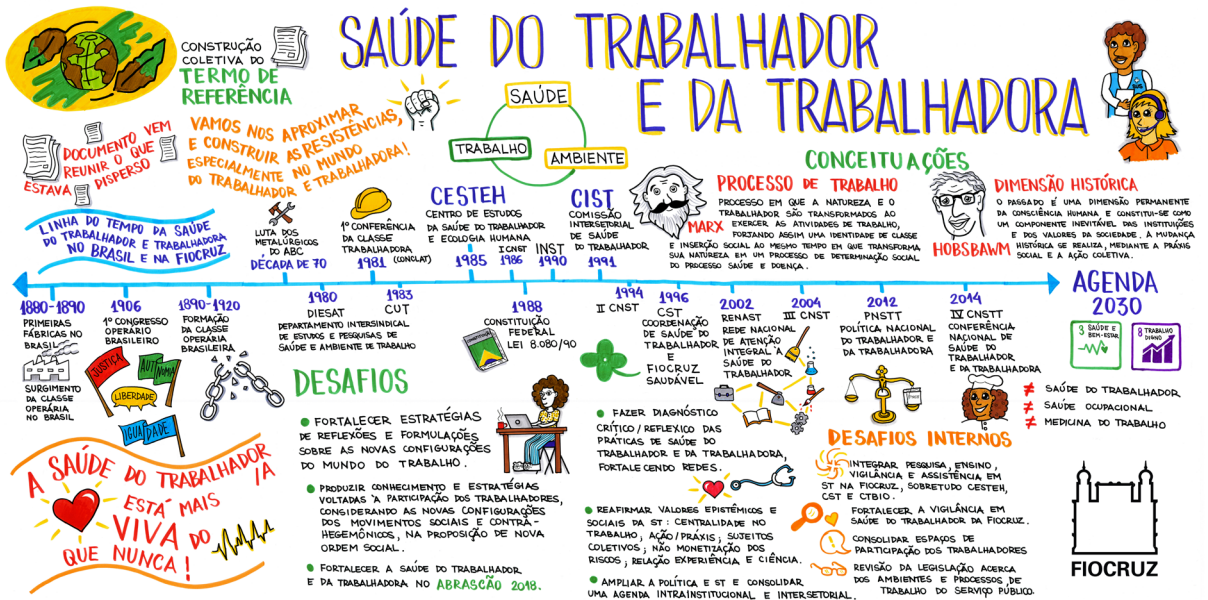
SAÚDE DO TRABALHADOR E DA TRABALHADORA

CONSTRUÇÃO COLETIVA DO TERMO DE REFERÊNCIA

DOCUMENTO VEM REUNIR O QUE ESTAVA DISPERSO

VAMOS NOS APROXIMAR E CONSTRUIR AS RESISTÊNCIAS, ESPECIALMENTE NO MUNDO DO TRABALHADOR E TRABALHADORA!

SAÚDE
TRABALHO
AMBIENTE

LINHA DO TEMPO DA SAÚDE DO TRABALHADOR E TRABALHADORA NO BRASIL E NA FIOCRUZ

LUTA DOS METALÚRGICOS DO ABC
DÉCADA DE 70

1ª CONFERÊNCIA DA CLASSE TRABALHADORA (CONCLAT)
1981

CESTEH
CENTRO DE ESTUDOS DA SAÚDE DO TRABALHADOR E ECOLOGIA HUMANA
1985

I CNST
1986

INST
1990

CIST
COMISSÃO INTERSETORIAL DE SAÚDE DO TRABALHADOR
1991

MARX
PROCESSO DE TRABALHO
PROCESSO EM QUE A NATUREZA E O TRABALHADOR SÃO TRANSFORMADOS AO EXERCER AS ATIVIDADES DE TRABALHO, FORJANDO ASSIM UMA IDENTIDADE DE CLASSE E INSERÇÃO SOCIAL AO MESMO TEMPO EM QUE TRANSFORMA SUA NATUREZA EM UM PROCESSO DE DETERMINAÇÃO SOCIAL DO PROCESSO SAÚDE E DOENÇA.

CONCEITUAÇÕES

DIMENSÃO HISTÓRICA
O PASSADO É UMA DIMENSÃO PERMANENTE DA CONSCIÊNCIA HUMANA E CONSTITUI-SE COMO UM COMPONENTE INEVITÁVEL DAS INSTITUIÇÕES E DOS VALORES DA SOCIEDADE. A MUDANÇA HISTÓRICA SE REALIZA, MEDIANTE A PRÁXIS SOCIAL E A AÇÃO COLETIVA.
HOBSBAWM

1880-1890
PRIMEIRAS FÁBRICAS NO BRASIL
SURGIMENTO DA CLASSE OPERÁRIA NO BRASIL

1906
1º CONGRESSO OPERÁRIO BRASILEIRO
JUSTIÇA
AUTONOMIA
LIBERDADE
IGUALDADE

1890-1920
FORMAÇÃO DA CLASSE OPERÁRIA BRASILEIRA

1980
DIESAT
DEPARTAMENTO INTERSINDICAL DE ESTUDOS E PESQUISAS DE SAÚDE E AMBIENTE DE TRABALHO

1983
CUT

1988
CONSTITUIÇÃO FEDERAL
LEI 8.080/90

1994
II CNST

1996
CST
COORDENAÇÃO DE SAÚDE DO TRABALHADOR E FIOCRUZ SAUDÁVEL

2002
RENAST
REDE NACIONAL DE ATENÇÃO INTEGRAL À SAÚDE DO TRABALHADOR

2004
III CNST

2012
PNSTT
POLÍTICA NACIONAL DO TRABALHADOR E DA TRABALHADORA

2014
IV CNSTT
CONFERÊNCIA NACIONAL DE SAÚDE DO TRABALHADOR E DA TRABALHADORA

AGENDA 2030
3 SAÚDE E BEM-ESTAR
8 TRABALHO DIGNO

≠ SAÚDE DO TRABALHADOR
≠ SAÚDE OCUPACIONAL
≠ MEDICINA DO TRABALHO

DESAFIOS
• FORTALECER ESTRATÉGIAS DE REFLEXÕES E FORMULAÇÕES SOBRE AS NOVAS CONFIGURAÇÕES DO MUNDO DO TRABALHO.
• PRODUZIR CONHECIMENTO E ESTRATÉGIAS VOLTADAS À PARTICIPAÇÃO DOS TRABALHADORES, CONSIDERANDO AS NOVAS CONFIGURAÇÕES DOS MOVIMENTOS SOCIAIS E CONTRA-HEGEMÔNICOS, NA PROPOSIÇÃO DE NOVA ORDEM SOCIAL.
• FORTALECER A SAÚDE DO TRABALHADOR E DA TRABALHADORA NO ABRASCÃO 2018.
• FAZER DIAGNÓSTICO CRÍTICO/REFLEXIVO DAS PRÁTICAS DE SAÚDE DO TRABALHADOR E DA TRABALHADORA, FORTALECENDO REDES.
• REAFIRMAR VALORES EPISTÊMICOS E SOCIAIS DA ST: CENTRALIDADE NO TRABALHO, AÇÃO/PRÁXIS; SUJEITOS COLETIVOS; NÃO MONETIZAÇÃO DOS RISCOS, RELAÇÃO EXPERIÊNCIA E CIÊNCIA.
• AMPLIAR A POLÍTICA E ST E CONSOLIDAR UMA AGENDA INTRAINSTITUCIONAL E INTERSETORIAL.

DESAFIOS INTERNOS
INTEGRAR PESQUISA, ENSINO, VIGILÂNCIA E ASSISTÊNCIA EM ST NA FIOCRUZ, SOBRETUDO CESTEH, CST E CTBIO.
FORTALECER A VIGILÂNCIA EM SAÚDE DO TRABALHADOR DA FIOCRUZ.
CONSOLIDAR ESPAÇOS DE PARTICIPAÇÃO DOS TRABALHADORES
REVISÃO DA LEGISLAÇÃO ACERCA DOS AMBIENTES E PROCESSOS DE TRABALHO DO SERVIÇO PÚBLICO.

A SAÚDE DO TRABALHADOR/A ESTÁ MAIS VIVA DO QUE NUNCA!

FIOCRUZ